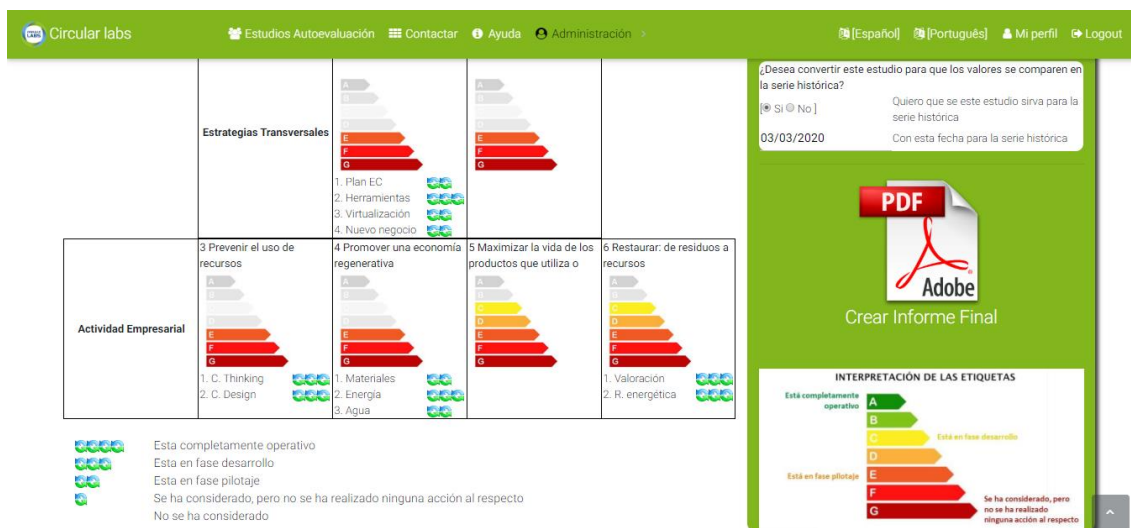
CIRCULAR LABS Circular labs Estudios Autoevaluación Contactar Ayuda Administración [Español] [Português] Mi perfil Logout

| | | | | |
|---|---|---|---|---|
| Estrategias Transversales | A B C D E F G 1. Plan EC 2. Herramientas 3. Virtualización 4. Nuevo negocio | A B C D E F G | | |
| Actividad Empresarial | 3 Prevenir el uso de recursos A B C D E F G 1. C. Thinking 2. C. Design | 4 Promover una economía regenerativa A B C D E F G 1. Materiales 2. Energía 3. Agua | 5 Maximizar la vida de los productos que utiliza o A B C D E F G | 6 Restaurar: de residuos a recursos A B C D E F G 1. Valoración 2. R. energética |

Esta completamente operativo
Esta en fase desarrollo
Esta en fase pilotaje
Se ha considerado, pero no se ha realizado ninguna acción al respecto
No se ha considerado

¿Desea convertir este estudio para que los valores se comparen en la serie histórica?
[ Si No ] Quiero que se este estudio sirva para la serie histórica
03/03/2020 Con esta fecha para la serie histórica

PDF
Adobe
Crear Informe Final

INTERPRETACIÓN DE LAS ETIQUETAS
Está completamente operativo A
B
C Está en fase desarrollo
D
Está en fase pilotaje E
F Se ha considerado, pero no se ha realizado ninguna acción al respecto
G